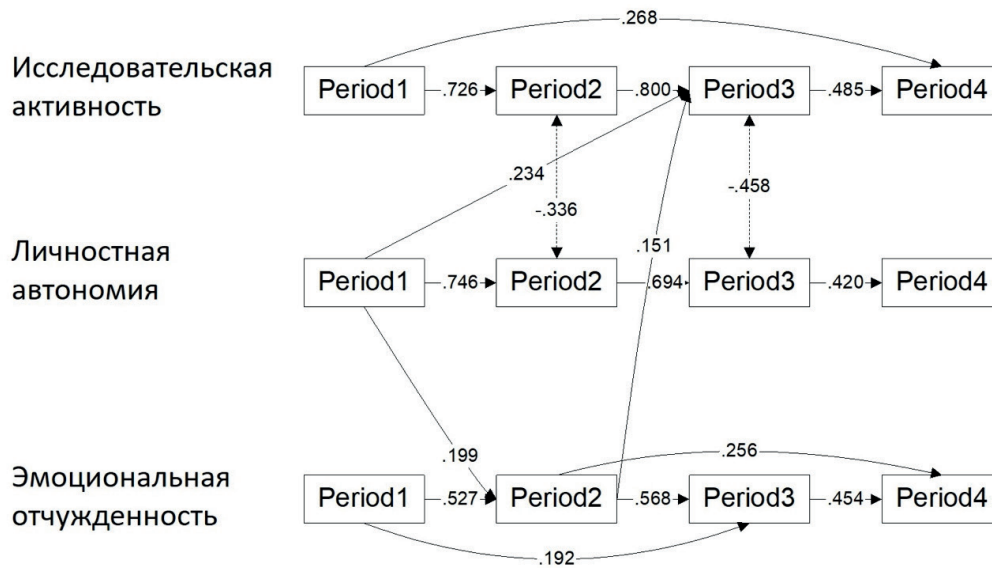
.268

Исследовательская активность

Period1 .726 Period2 .800 Period3 .485 Period4

.234

-.336

-.458

.151

Личностная автономия

Period1 .746 Period2 .694 Period3 .420 Period4

.199

.256

Эмоциональная отчужденность

Period1 .527 Period2 .568 Period3 .454 Period4

.192